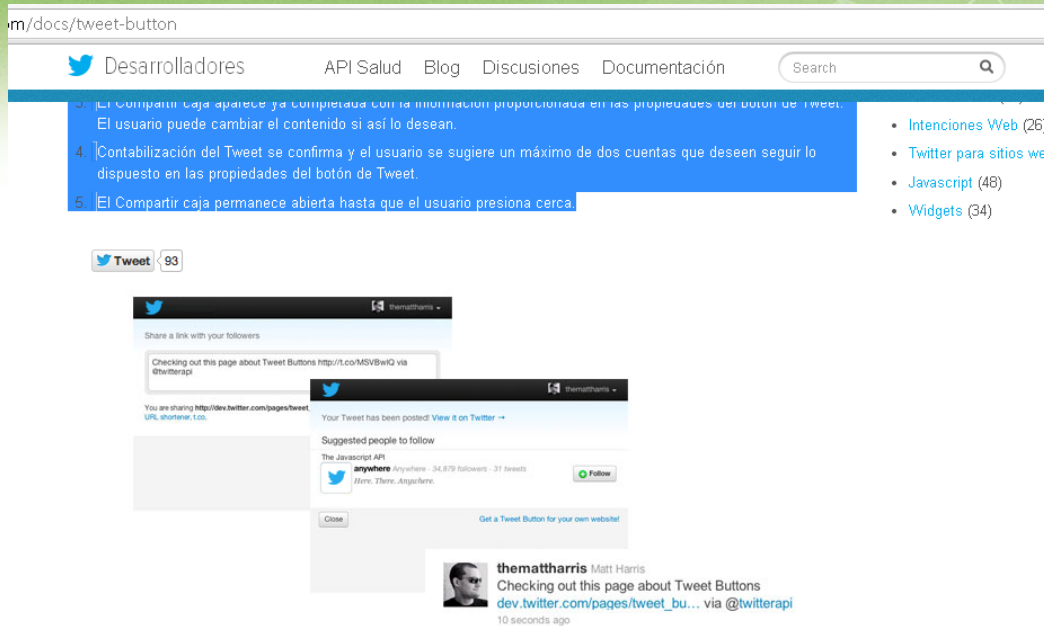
m/docs/tweet-button

Desarrolladores

API Salud Blog Discusiones Documentación

Search

3. El Compartir caja aparece ya completada con la información proporcionada en las propiedades del botón de Tweet. El usuario puede cambiar el contenido si así lo desean.

4. Contabilización del Tweet se confirma y el usuario se sugiere un máximo de dos cuentas que deseen seguir lo dispuesto en las propiedades del botón de Tweet.

5. El Compartir caja permanece abierta hasta que el usuario presiona cerca.

- Intenciones Web (26)
- Twitter para sitios we
- Javascript (48)
- Widgets (34)

Tweet 93

themattharris

Share a link with your followers

Checking out this page about Tweet Buttons http://t.co/MSVBwIQ via @twitterapi

You are sharing http://dev.twitter.com/pages/tweet_ URL shortener, t.co.

themattharris

Your Tweet has been posted! View it on Twitter →

Suggested people to follow

The Javascript API

anywhere Anywhere · 34,879 followers · 31 tweets

Here. There. Anywhere.

Follow

Close

Get a Tweet Button for your own website!

themattharris Matt Harris

Checking out this page about Tweet Buttons

dev.twitter.com/pages/tweet_bu… via @twitterapi

10 seconds ago